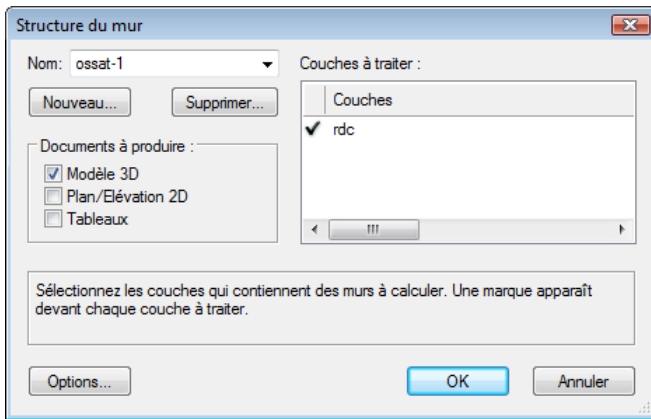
Structure du mur

Nom: ossat-1

Nouveau...

Supprimer...

Documents à produire :

Modèle 3D

Plan/Elévation 2D

Tableaux

Couches à traiter :

| | Couches |
|---|---|
| ✔ | rdc |

Sélectionnez les couches qui contiennent des murs à calculer. Une marque apparaît devant chaque couche à traiter.

Options...

OK

Annuler